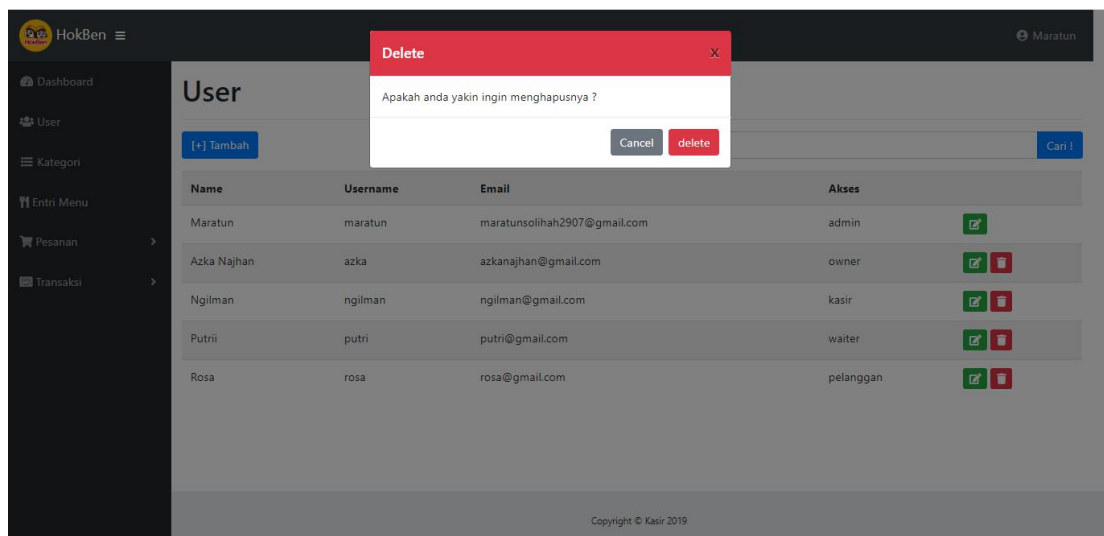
HokBen ≡

Maratun

Dashboard
User
Kategori
Entri Menu
Pesanan
Transaksi

User

[+] Tambah

Cari !

| Name | Username | Email | Akses | |
|---|---|---|---|---|
| Maratun | maratun | maratunsolihah2907@gmail.com | admin | |
| Azka Najhan | azka | azkanajhan@gmail.com | owner | |
| Ngilman | ngilman | ngilman@gmail.com | kasir | |
| Putrii | putri | putri@gmail.com | waiter | |
| Rosa | rosa | rosa@gmail.com | pelanggan | |

Delete X

Apakah anda yakin ingin menghapusnya ?

Cancel delete

Copyright © Kasir 2019